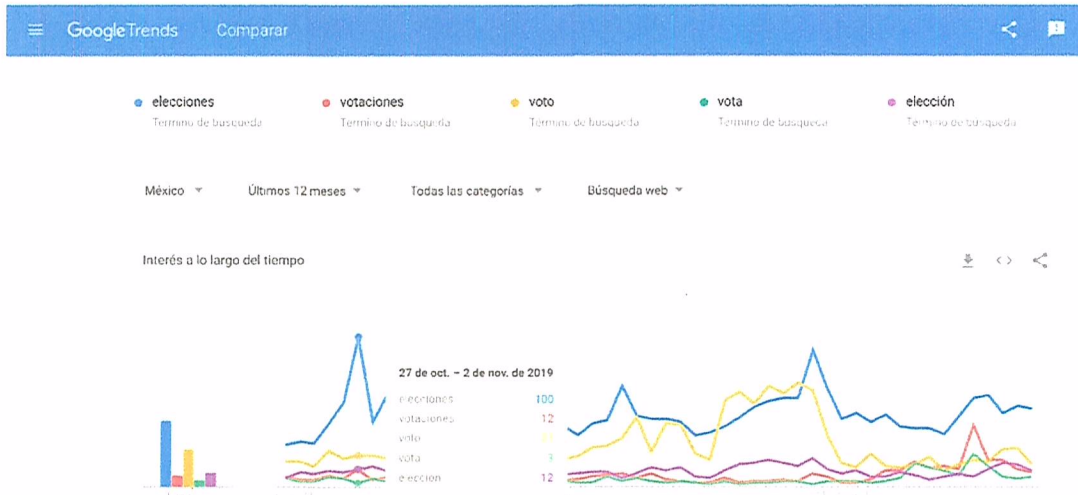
Google Trends Comparar

elecciones
Término de búsqueda

votaciones
Término de búsqueda

voto
Término de búsqueda

vota
Término de búsqueda

elección
Término de búsqueda

México ▾ Últimos 12 meses ▾ Todas las categorías ▾ Búsqueda web ▾

Interés a lo largo del tiempo

27 de oct. – 2 de nov. de 2019

| | |
|---|---|
| elecciones | 100 |
| votaciones | 12 |
| voto | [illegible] |
| vota | 3 |
| elección | 12 |